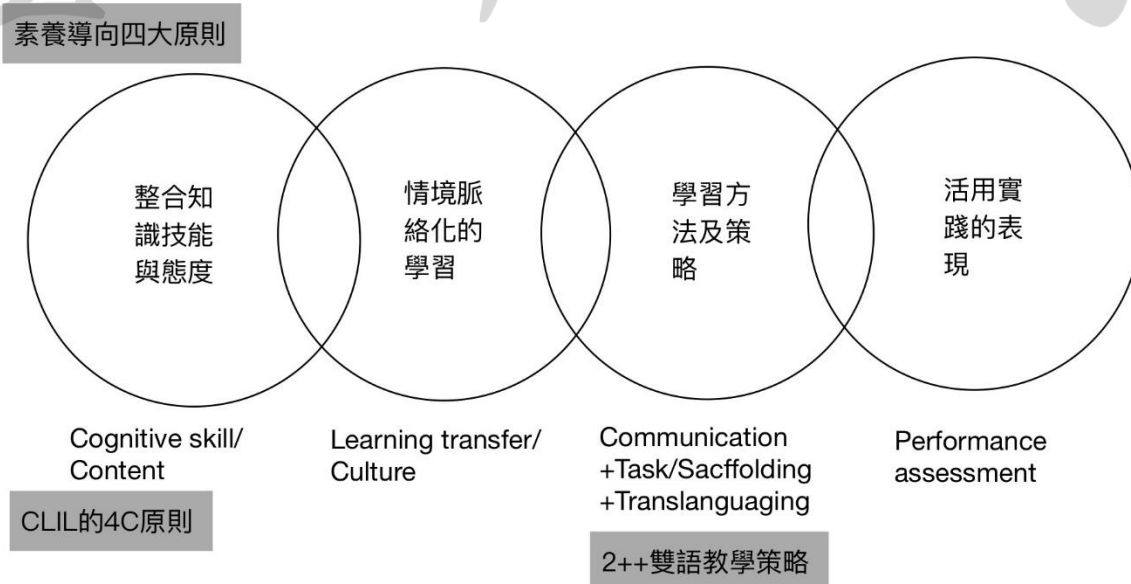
素養導向四大原則

整合知識技能與態度

情境脈絡化的學習

學習方法及策略

活用實踐的表現

Cognitive skill/ Content

Learning transfer/ Culture

Communication +Task/Sacffolding +Translanguaging

Performance assessment

CLIL的4C原則

2++雙語教學策略